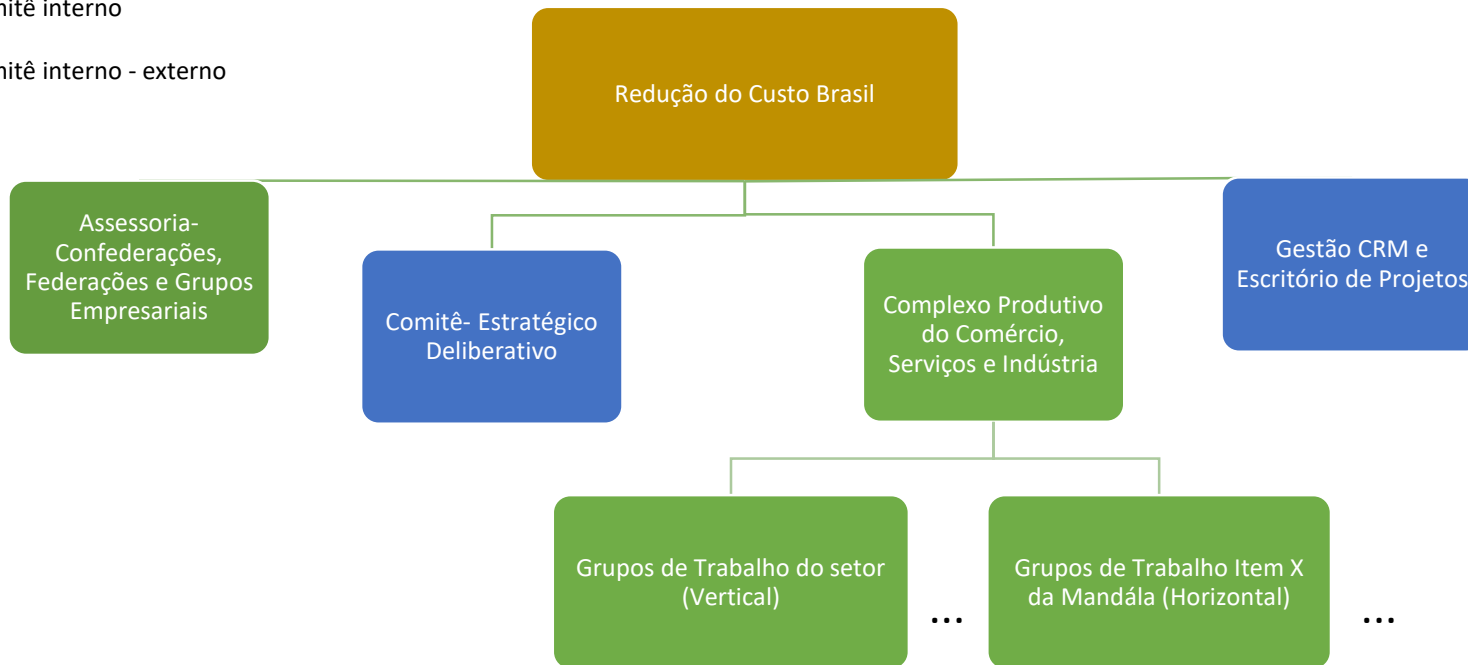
nitê interno

nitê interno - externo

Redução do Custo Brasil

Assessoria-Confederações, Federações e Grupos Empresariais

Comitê- Estratégico Deliberativo

Complexo Produtivo do Comércio, Serviços e Indústria

Gestão CRM e Escritório de Projetos

Grupos de Trabalho do setor (Vertical)

...

Grupos de Trabalho Item X da Mandála (Horizontal)

...